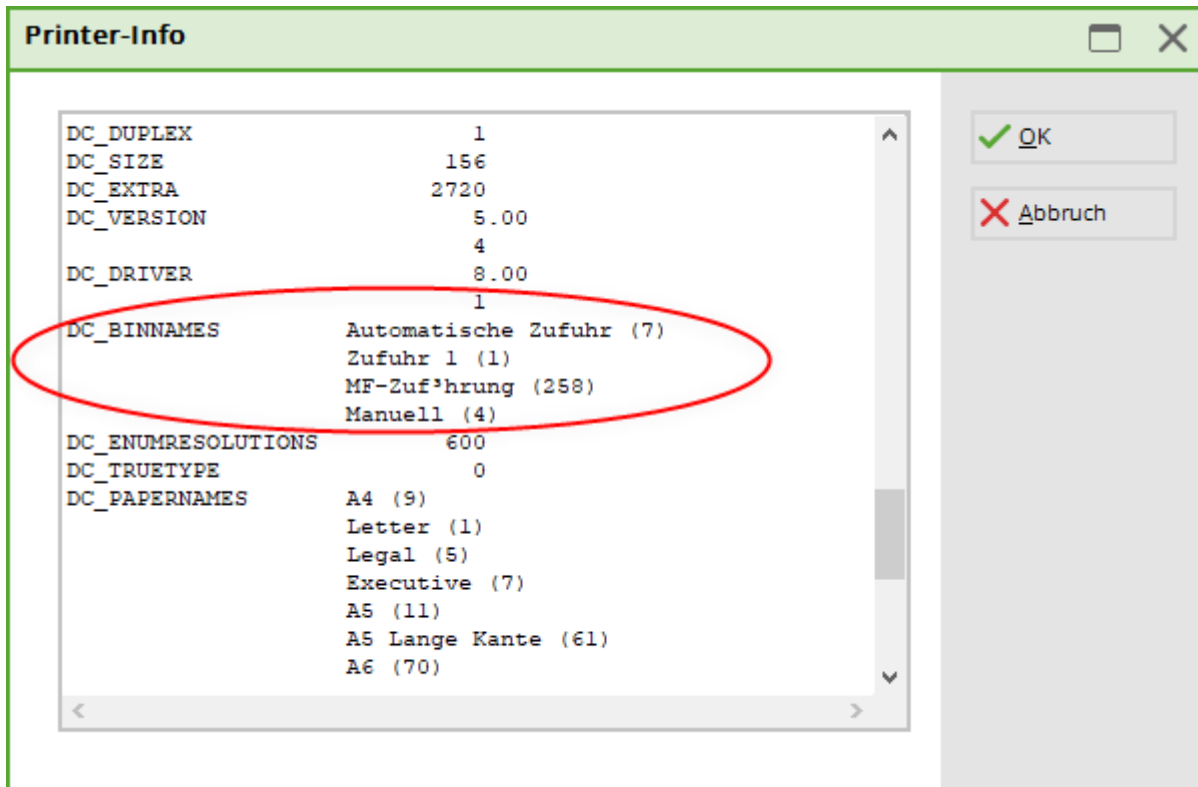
Printer-Info

| | |
|---|---|
| DC_DUPLEX | 1 |
| DC_SIZE | 156 |
| DC_EXTRA | 2720 |
| DC_VERSION | 5.00 |
| | 4 |
| DC_DRIVER | 8.00 |
| | 1 |
| DC_BINNAMES | Automatische Zufuhr (7) |
| | Zufuhr 1 (1) |
| | MF-Zuf³hrung (258) |
| | Manuell (4) |
| DC_ENUMRESOLUTIONS | 600 |
| DC_TRUETYPE | 0 |
| DC_PAPERNAMES | A4 (9) |
| | Letter (1) |
| | Legal (5) |
| | Executive (7) |
| | A5 (11) |
| | A5 Lange Kante (61) |
| | A6 (70) |

OK

Abbruch